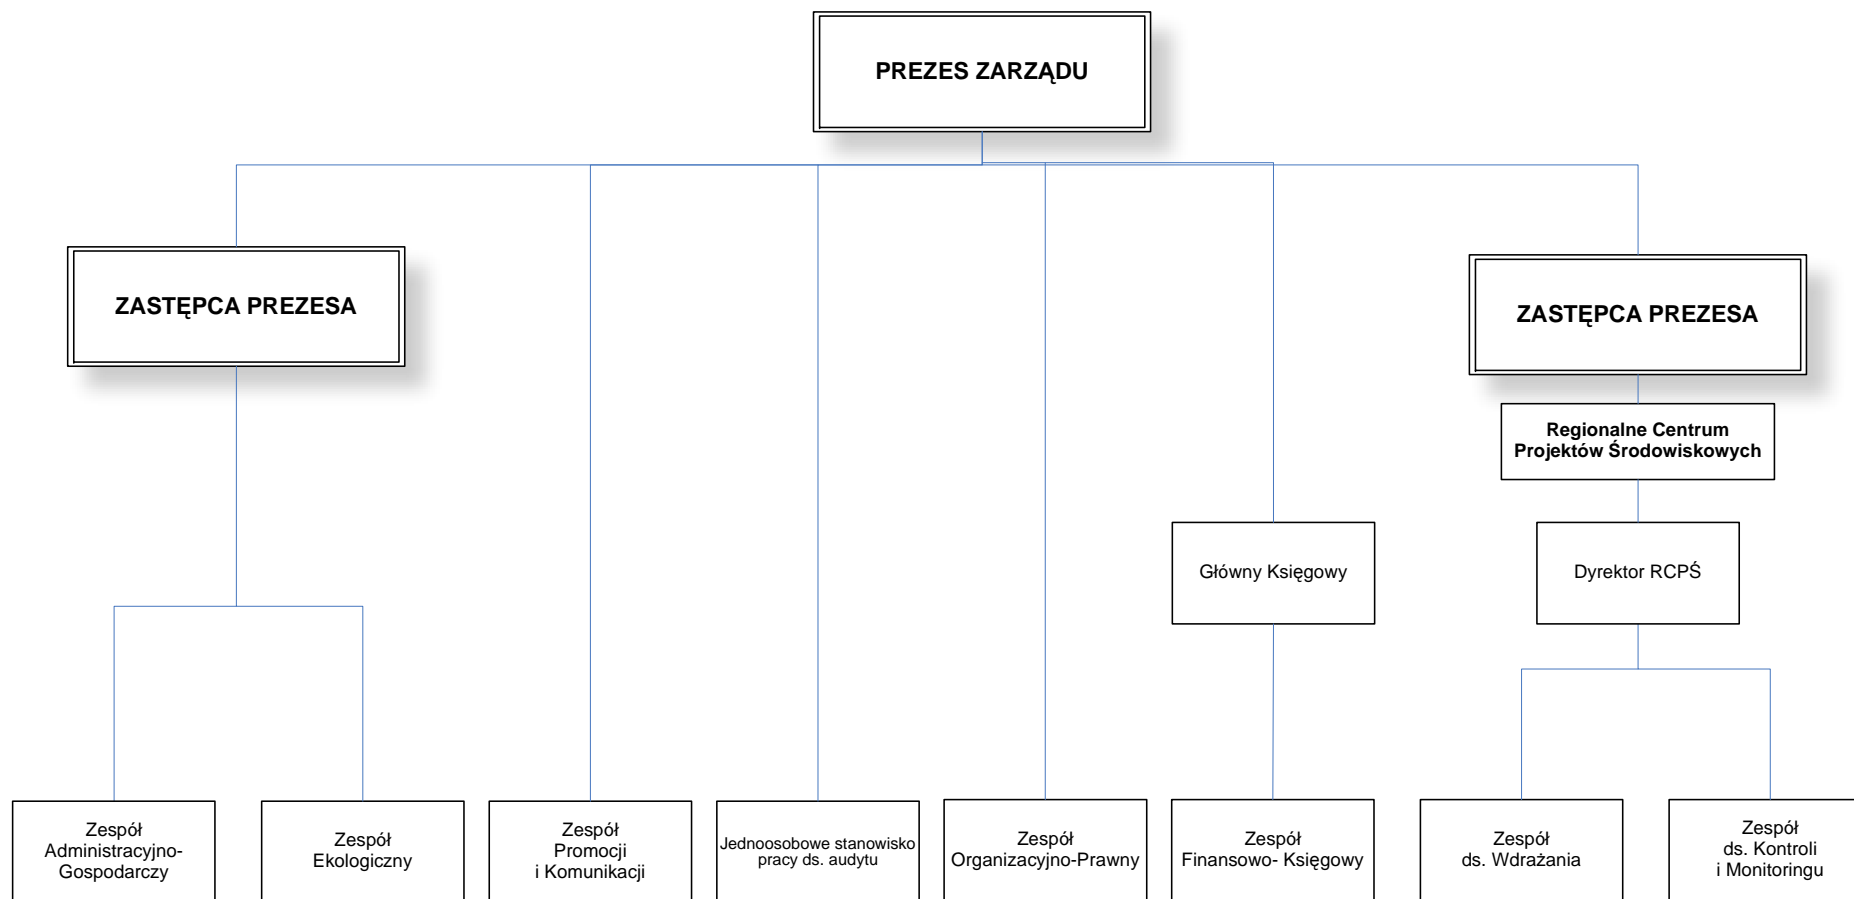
PREZES ZARZĄDU

ZASTĘPCA PREZESA

ZASTĘPCA PREZESA

Regionalne Centrum Projektów Środowiskowych

Główny Księgowy

Dyrektor RCPŚ

Zespół Administracyjno-Gospodarczy

Zespół Ekologiczny

Zespół Promocji i Komunikacji

Jednoosobowe stanowisko pracy ds. audytu

Zespół Organizacyjno-Prawny

Zespół Finansowo- Księgowy

Zespół ds. Wdrażania

Zespół ds. Kontroli i Monitoringu